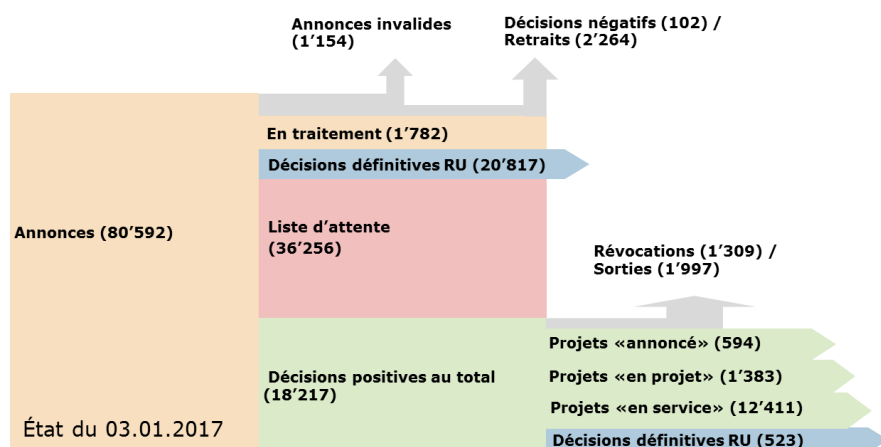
Annonces invalides (1'154)

Décisions négatifs (102) / Retraits (2'264)

En traitement (1'782)

Décisions définitives RU (20'817)

Annonces (80'592)

Liste d'attente (36'256)

Révocations (1'309) / Sorties (1'997)

Projets «annoncé» (594)

Décisions positives au total (18'217)

Projets «en projet» (1'383)

Projets «en service» (12'411)

État du 03.01.2017

Décisions définitives RU (523)